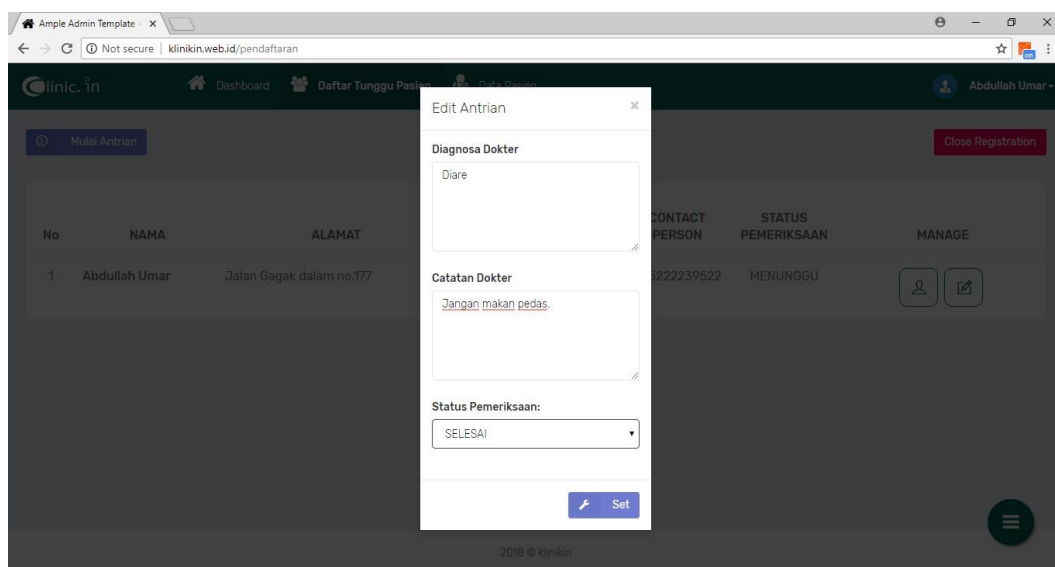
Ample Admin Template ×

Not secure | klinikin.web.id/pendaftaran

Clinic. in Dashboard Daftar Tunggu Pasien Data Pasien Abdullah Umar

Mulai Antrian

Close Registration

| No | NAMA | ALAMAT | CONTACT PERSON | STATUS PEMERIKSAAN | MANAGE |
|---|---|---|---|---|---|
| 1 | Abdullah Umar | Jalan Gagak dalam no.177 | 5222239522 | MENUNGGU | |

Edit Antrian ×

Diagnosa Dokter

Diare

Catatan Dokter

Jangan makan pedas.

Status Pemeriksaan:

SELESAI

Set

2018 © klinikin